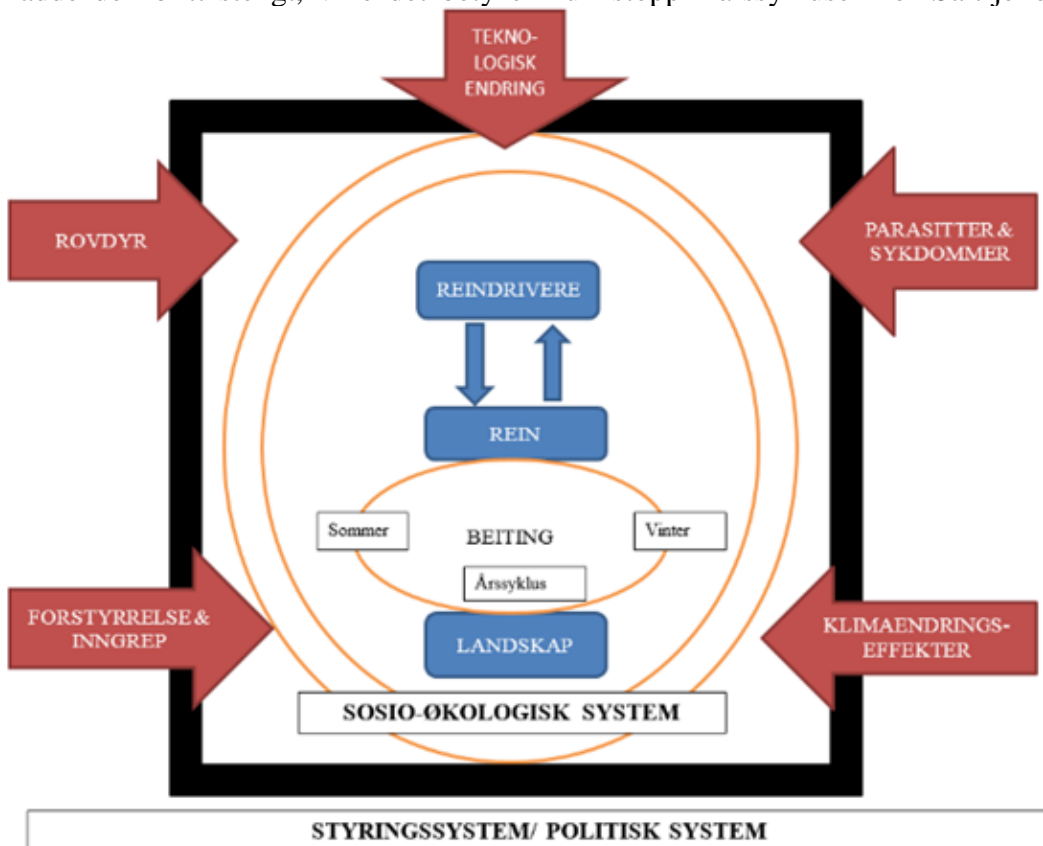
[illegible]

TEKNO-LOGISK ENDRING

ROVDYR

PARASITTER & SYKDOMMER

REINDRIVERE

REIN

Sommer

BEITING

Vinter

Årssyklus

FORSTYRRELSE & INNGREP

LANDSKAP

KLIMAENDRINGS-EFFEKTER

SOSIO-ØKOLOGISK SYSTEM

STYRINGSSYSTEM/ POLITISK SYSTEM